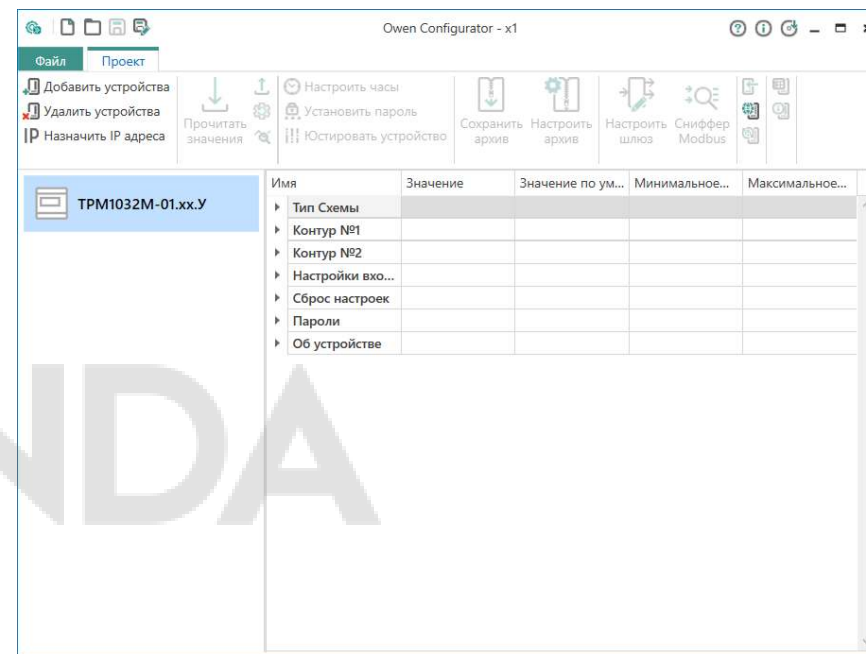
Owen Configurator - x1

Файл
Проект

Добавить устройства
Удалить устройства
IP Назначить IP адреса

Прочитать значения

Настроить часы
Установить пароль
Юстировать устройство

Сохранить архив
Настроить архив

Настроить шлюз
Сниффер Modbus

ТРМ1032М-01.xx.У

| Имя | Значение | Значение по ум... | Минимальное... | Максимальное... |
|---|---|---|---|---|
| Тип Схемы | | | | |
| Контур №1 | | | | |
| Контур №2 | | | | |
| Настройки вхо... | | | | |
| Сброс настроек | | | | |
| Пароли | | | | |
| Об устройстве | | | | |